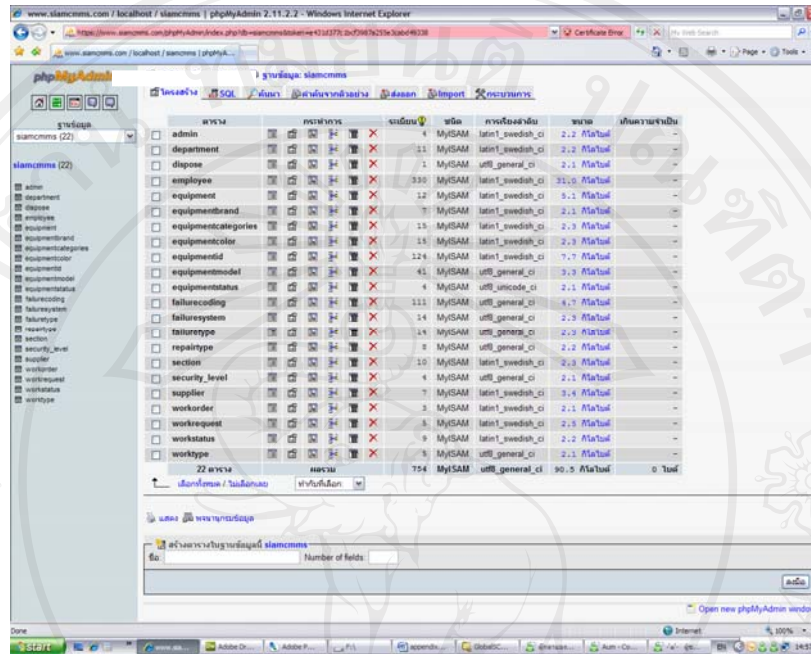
www.siamcmms.com / localhost / siamcmms | phpMyAdmin 2.11.2.2 - Windows Internet Explorer

Certificate Error

Page Tools

phpMyAdmin

ฐานข้อมูล: siamcmms

โครงสร้าง SQL ค้นหา คำค้นจากตัวอย่าง ส่งออก Import กระบวนการ

ฐานข้อมูล
siamcmms (22)

siamcmms (22)

admin
department
dispose
employee
equipment
equipmentbrand
equipmentcategories
equipmentcolor
equipmentid
equipmentmodel
equipmentstatus
failurecoding
failuresystem
failuretype
repairtype
section
security_level
supplier
workorder
workrequest
workstatus
worktype

| ตาราง | กระทำการ | ระเบียน | ชนิด | การเรียงลำดับ | ขนาด | เกินความจำเป็น |
|---|---|---|---|---|---|---|
| admin | | 4 | MyISAM | latin1_swedish_ci | 2.2 กิโลไบต์ | - |
| department | | 11 | MyISAM | latin1_swedish_ci | 2.2 กิโลไบต์ | - |
| dispose | | 1 | MyISAM | utf8_general_ci | 2.1 กิโลไบต์ | - |
| employee | | 330 | MyISAM | latin1_swedish_ci | 31.0 กิโลไบต์ | - |
| equipment | | 12 | MyISAM | latin1_swedish_ci | 5.1 กิโลไบต์ | - |
| equipmentbrand | | 7 | MyISAM | latin1_swedish_ci | 2.1 กิโลไบต์ | - |
| equipmentcategories | | 15 | MyISAM | latin1_swedish_ci | 2.3 กิโลไบต์ | - |
| equipmentcolor | | 15 | MyISAM | latin1_swedish_ci | 2.3 กิโลไบต์ | - |
| equipmentid | | 124 | MyISAM | latin1_swedish_ci | 7.7 กิโลไบต์ | - |
| equipmentmodel | | 41 | MyISAM | utf8_general_ci | 3.3 กิโลไบต์ | - |
| equipmentstatus | | 4 | MyISAM | utf8_unicode_ci | 2.1 กิโลไบต์ | - |
| failurecoding | | 111 | MyISAM | utf8_general_ci | 4.7 กิโลไบต์ | - |
| failuresystem | | 14 | MyISAM | utf8_general_ci | 2.3 กิโลไบต์ | - |
| failuretype | | 14 | MyISAM | utf8_general_ci | 2.3 กิโลไบต์ | - |
| repairtype | | 8 | MyISAM | utf8_general_ci | 2.2 กิโลไบต์ | - |
| section | | 10 | MyISAM | latin1_swedish_ci | 2.3 กิโลไบต์ | - |
| security_level | | 4 | MyISAM | utf8_general_ci | 2.1 กิโลไบต์ | - |
| supplier | | 7 | MyISAM | latin1_swedish_ci | 3.4 กิโลไบต์ | - |
| workorder | | 3 | MyISAM | latin1_swedish_ci | 2.1 กิโลไบต์ | - |
| workrequest | | 5 | MyISAM | latin1_swedish_ci | 2.5 กิโลไบต์ | - |
| workstatus | | 9 | MyISAM | latin1_swedish_ci | 2.2 กิโลไบต์ | - |
| worktype | | 5 | MyISAM | utf8_general_ci | 2.1 กิโลไบต์ | - |
| 22 ตาราง | ผลรวม | 754 | MyISAM | utf8_general_ci | 90.5 กิโลไบต์ | 0 ไบต์ |

เลือกทั้งหมด / ไม่เลือกเลย ทำกับที่เลือก:

แสดง พจนานุกรมข้อมูล

สร้างตารางในฐานข้อมูล siamcmms
ชื่อ: Number of fields:

ลงมือ

Open new phpMyAdmin window

Done Internet 100%

start Adobe Dr... Adobe P... appendix... GlobalSC... Aum - Co...